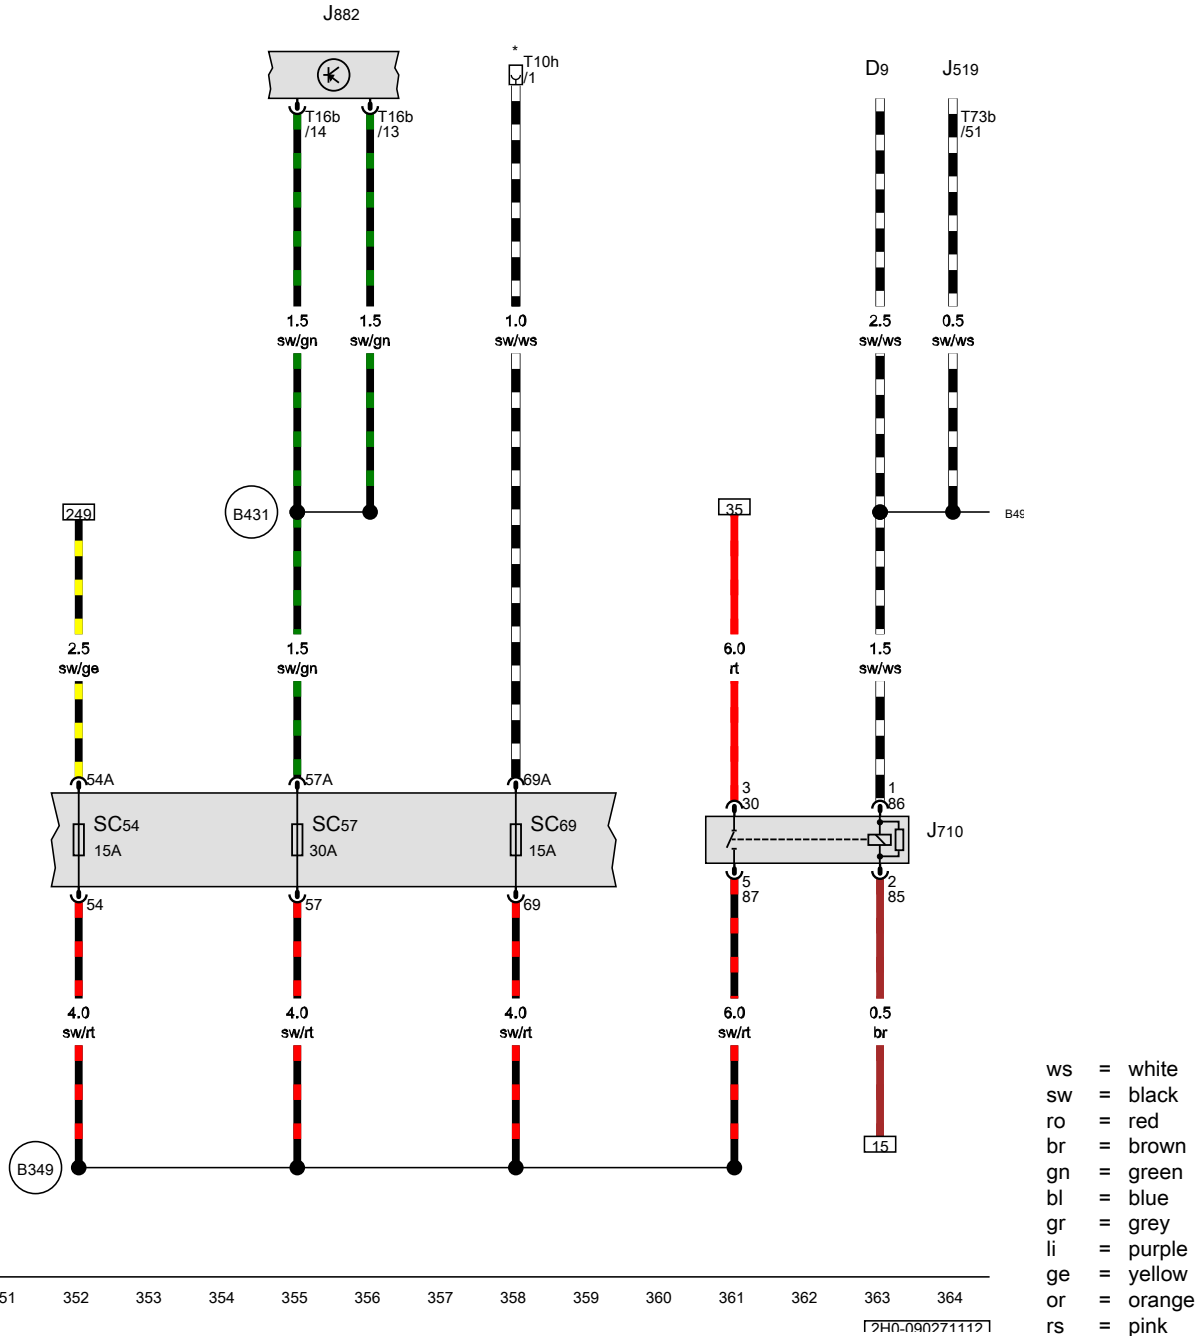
J882

*
T10h
/1

D9 J519

T16b
/14

T16b
/13

T73b
/51

1.5
sw/gn

1.5
sw/gn

1.0
sw/ws

2.5
sw/ws

0.5
sw/ws

249

B431

35

B49

2.5
sw/ge

1.5
sw/gn

6.0
rt

1.5
sw/ws

54A

57A

69A

3
30

1
86

SC54
15A

SC57
30A

SC69
15A

J710

54

57

69

5
87

2
85

4.0
sw/rt

4.0
sw/rt

4.0
sw/rt

6.0
sw/rt

0.5
br

B349

15

| | | |
|---|---|---|
| ws | = | white |
| sw | = | black |
| ro | = | red |
| br | = | brown |
| gn | = | green |
| bl | = | blue |
| gr | = | grey |
| li | = | purple |
| ge | = | yellow |
| or | = | orange |
| rs | = | pink |

51 352 353 354 355 356 357 358 359 360 361 362 363 364

2H0-090271112